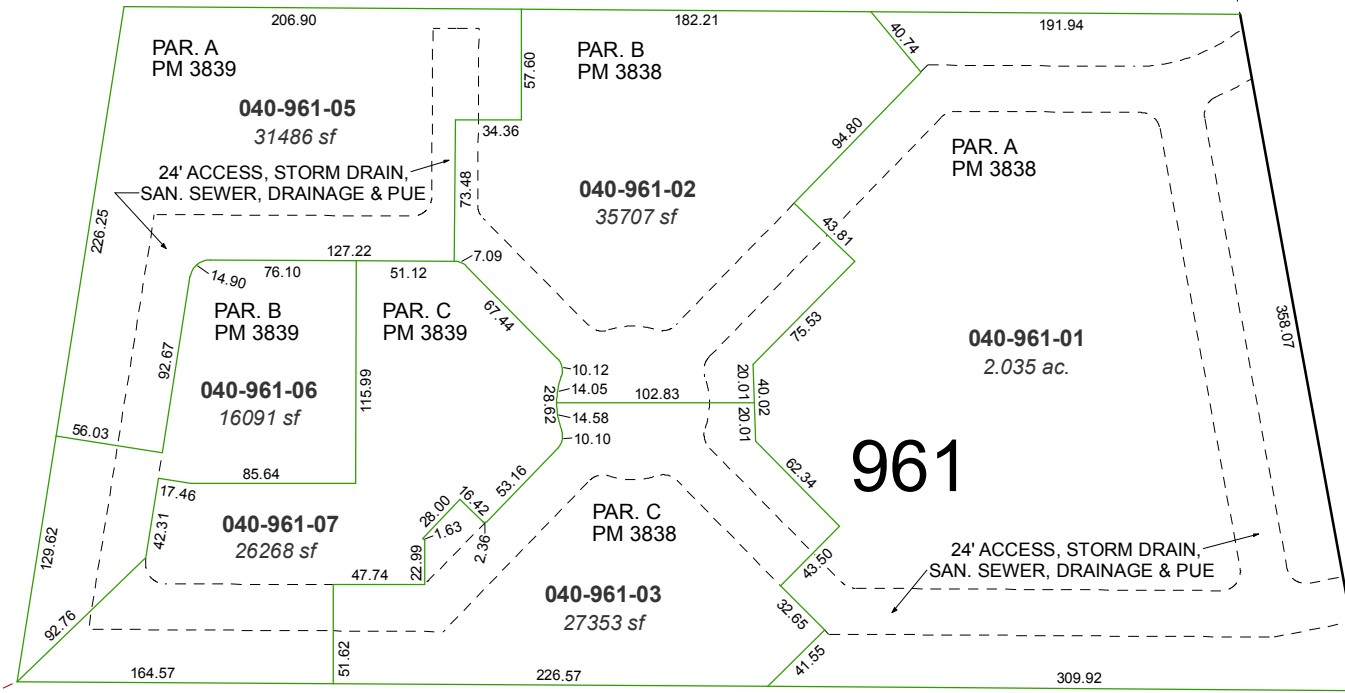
206.90
182.21
191.94
40.74
PAR. A
PM 3839
PAR. B
PM 3838
57.60
040-961-05
31486 sf
34.36
94.80
PAR. A
PM 3838
24' ACCESS, STORM DRAIN,
SAN. SEWER, DRAINAGE & PUE
73.48
040-961-02
35707 sf
226.25
43.81
127.22
7.09
14.90
76.10
51.12
358.07
PAR. B
PM 3839
PAR. C
PM 3839
67.44
75.53
040-961-01
2.035 ac.
92.67
10.12
20.01
40.02
14.05
102.83
040-961-06
16091 sf
115.99
28.62
14.58
20.01
56.03
10.10
961
85.64
62.34
17.46
53.16
16.42
28.00
PAR. C
PM 3838
42.31
040-961-07
26268 sf
1.63
129.62
22.99
2.36
43.50
24' ACCESS, STORM DRAIN,
SAN. SEWER, DRAINAGE & PUE
47.74
040-961-03
27353 sf
32.65
92.76
51.62
41.55
164.57
226.57
309.92